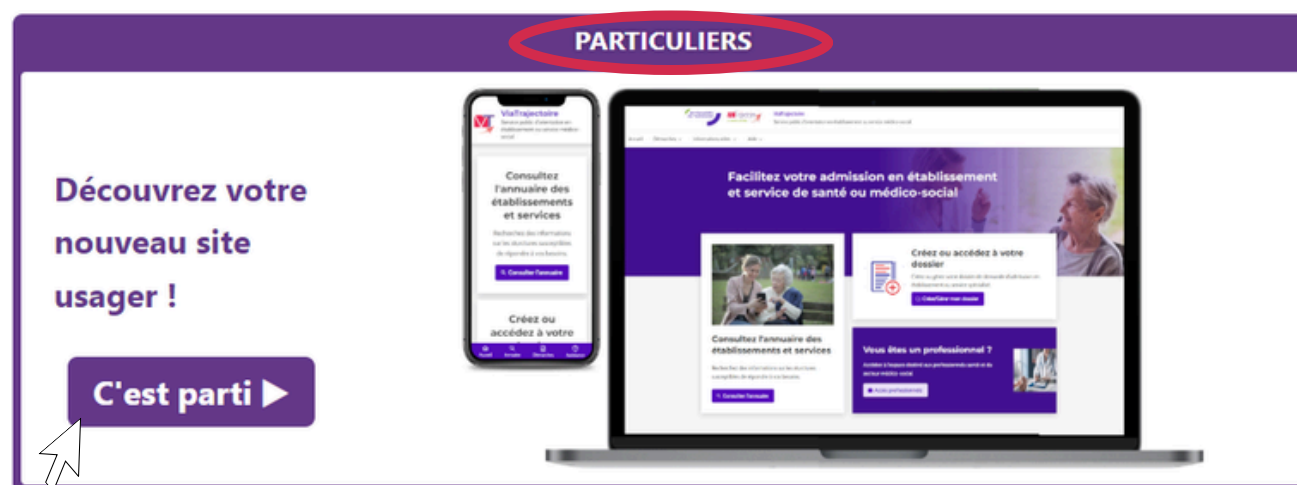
PARTICULIERS

Découvrez votre nouveau site usager !

C'est parti ▶

ViaTrajectoire

Consultez l'annuaire des établissements et services

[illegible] Consulter l'annuaire

Créez ou accédez à votre

Accueil Recherche Démarches Assistance

ViaTrajectoire

Accueil Démarches Informations utiles Aide

Facilitez votre admission en établissement et service de santé ou médico-social

Consultez l'annuaire des établissements et services

Consulter l'annuaire

Créez ou accédez à votre dossier

Créer/Gérer mon dossier

Vous êtes un professionnel ?

Accès professionnels